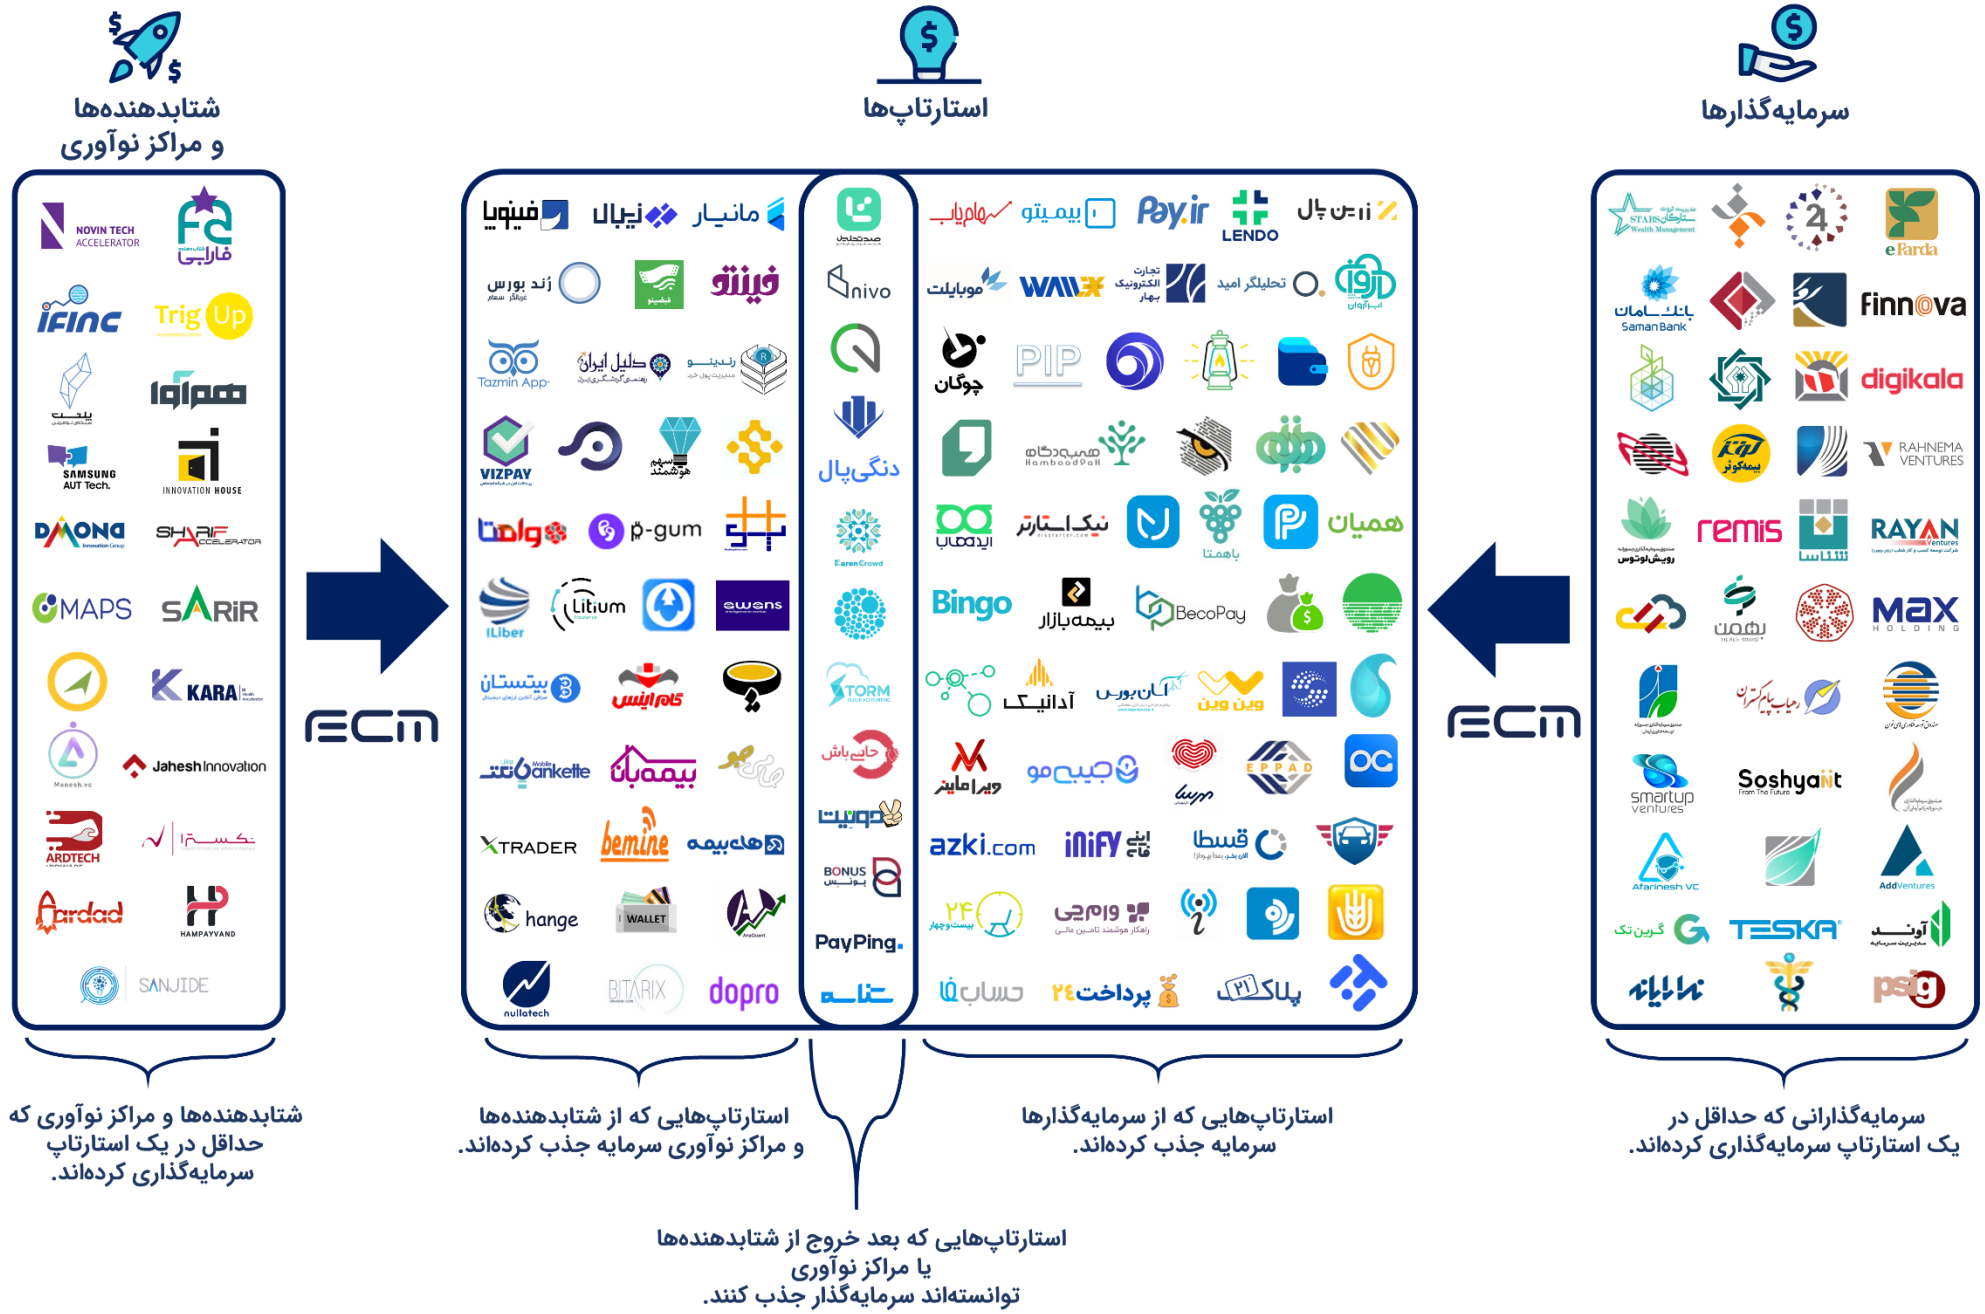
شتابدهنده‌ها و مراکز نوآوری

استارتاپ‌ها

سرمایه‌گذارها

NOVIN TECH ACCELERATOR
فارابی
iFINC
TrigUp
همآوا
SAMSUNG AUT Tech.
INNOVATION HOUSE
DAMONA
SHARIF ACCELERATOR
MAPS
SARIR
KARA
Jahesh Innovation
ARDTECH
Ardad
HAMPAYVAND
SANJIDE

فینوا
زیبال
مانیاپ
زند بورس
فینتو
Tazmin App
دلیل ایران
VIZPAY
p-gum
iLiber
Litium
swans
بیتستان
کام اینس
Bankette
بیمه‌بان
XTRADER
bemine
هامیبه
hange
WALLET
nullatech
BITARIX
dopro

nivo
دنگی‌پال
STORM
حامی باش
BONUS
PayPing.

هامیاب
پیمنتو
Pay.ir
LENDO
زرین پال
موبایلت
WALLEX
تجارت الکترونیک بهار
تحلیلگر امید
چوگان
PIP
Hamboodpal
ایدماس
نیک‌استارتر
باهمتا
همیان
Bingo
بیمه‌بازار
BecoPay
آدانیک
آن‌ بورس
وین وین
ویرا ماینر
جیب‌مو
EPPAD
azki.com
iNiFY
قسط
بیست و چهار
ویمو
حساب فا
پرداخت۲۴
پلاک ۲۱

STARS Wealth Management
eFarda
Saman Bank
finnova
digikala
RAHNEMA VENTURES
remis
RAYAN Ventures
شتاب
max HOLDING
بهمن
Soshyant
smartup ventures
Afarinesh VC
AddVentures
گرین تک
TESKA
آونگ
psg

ECM

ECM

شتابدهنده‌ها و مراکز نوآوری که حداقل در یک استارتاپ سرمایه‌گذاری کرده‌اند.

استارتاپ‌هایی که از شتابدهنده‌ها و مراکز نوآوری سرمایه جذب کرده‌اند.

استارتاپ‌هایی که از سرمایه‌گذارها سرمایه جذب کرده‌اند.

سرمایه‌گذارانی که حداقل در یک استارتاپ سرمایه‌گذاری کرده‌اند.

استارتاپ‌هایی که بعد خروج از شتابدهنده‌ها یا مراکز نوآوری توانسته‌اند سرمایه‌گذار جذب کنند.